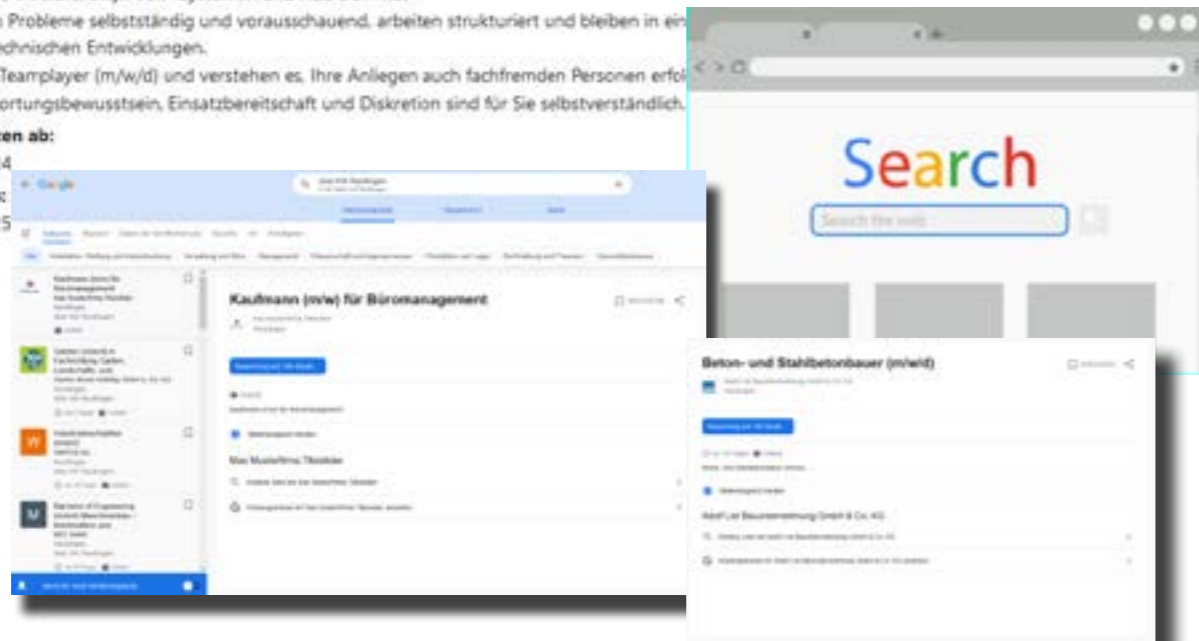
n Probleme selbstständig und vorausschauend, arbeiten strukturiert und bleiben in ein
echnischen Entwicklungen.
Teamplayer (m/w/d) und verstehen es, Ihre Anliegen auch fachfremden Personen erfol
ortungsbewusstsein, Einsatzbereitschaft und Diskretion sind für Sie selbstverständlich.
ten ab:
4
5

Google

Kaufmann (m/w) für Büromanagement

Max Musterfirma Tiksteller

Search

Search the web

Beton- und Stahlbetonbauer (m/w/d)

Adolf Lie Bauunternehmung GmbH & Co. KG